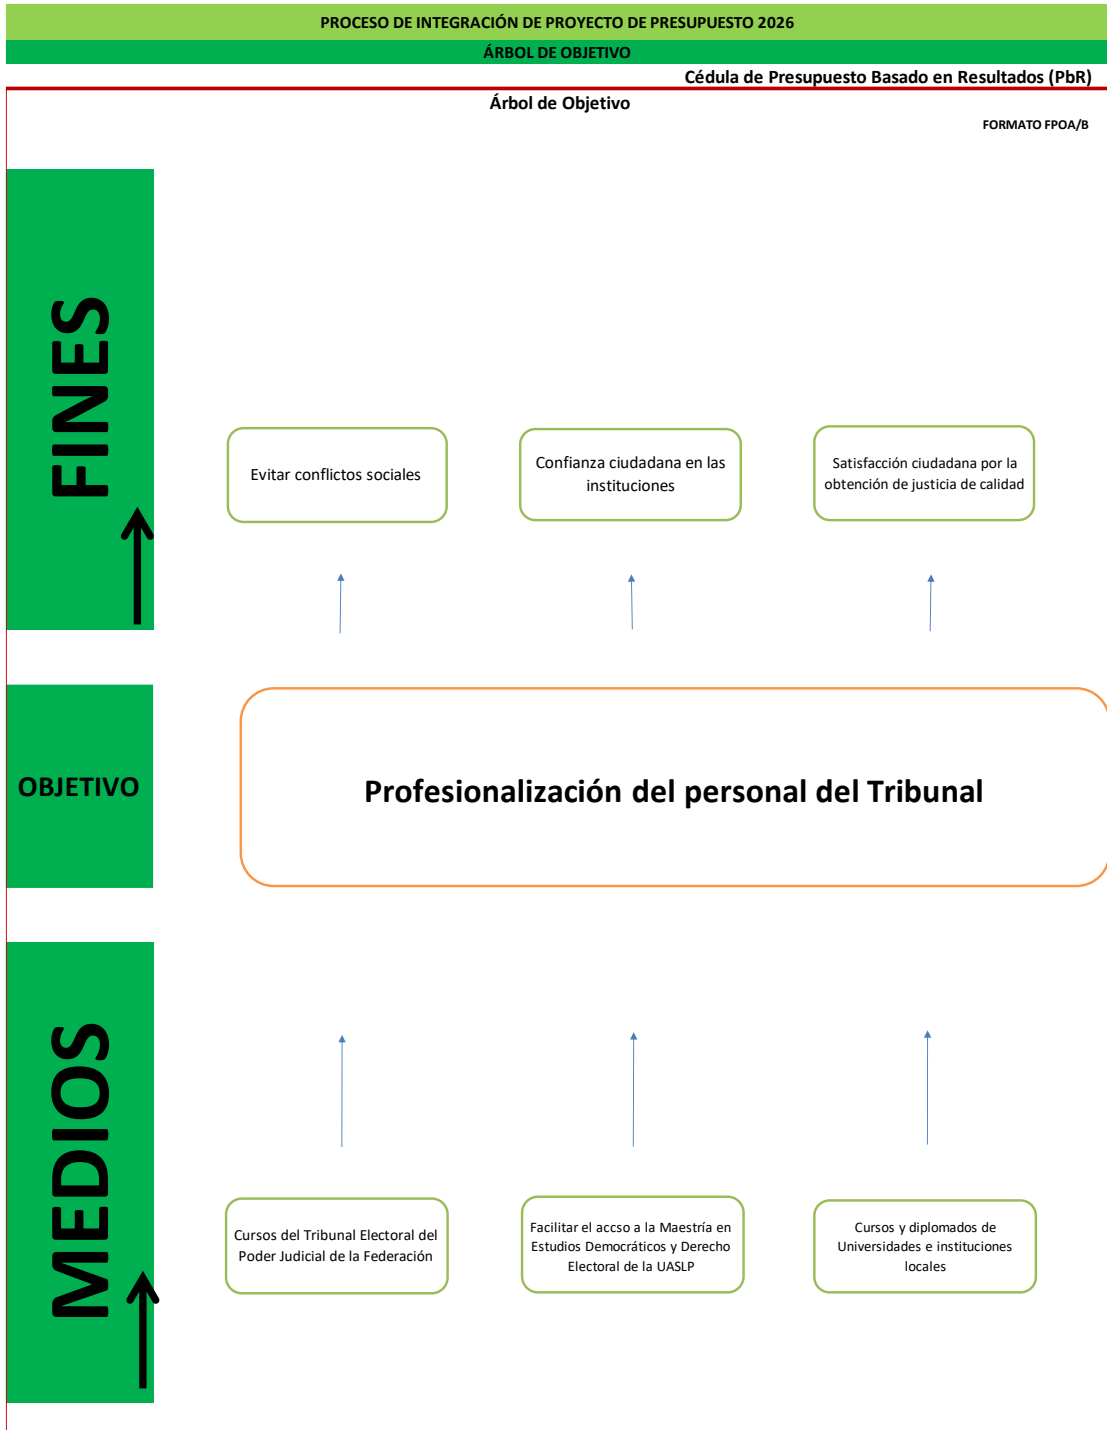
PROCESO DE INTEGRACIÓN DE PROYECTO DE PRESUPUESTO 2026

ÁRBOL DE OBJETIVO

Cédula de Presupuesto Basado en Resultados (PbR)

Árbol de Objetivo

FORMATO FPOA/B

FINES

Evitar conflictos sociales

Confianza ciudadana en las instituciones

Satisfacción ciudadana por la obtención de justicia de calidad

OBJETIVO

Profesionalización del personal del Tribunal

MEDIOS

Cursos del Tribunal Electoral del Poder Judicial de la Federación

Facilitar el accso a la Maestría en Estudios Democráticos y Derecho Electoral de la UASLP

Cursos y diplomados de Universidades e instituciones locales